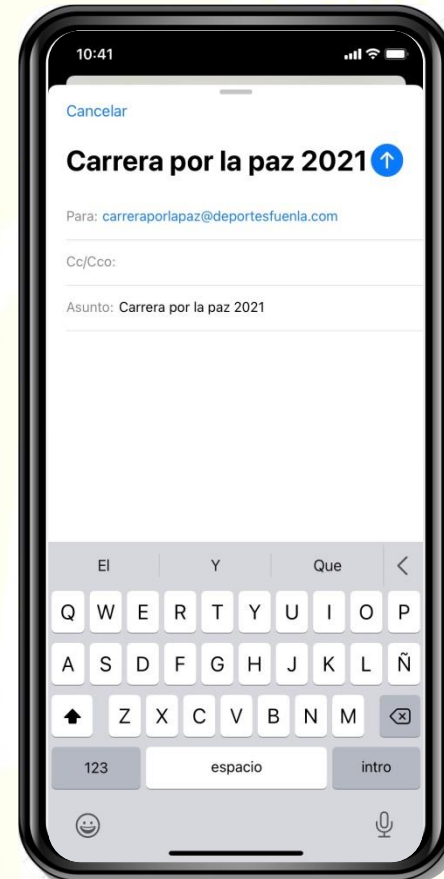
10:41

Cancelar

Carrera por la paz 2021

Para: carreraporlapaz@deportesfuenla.com

Cc/Cco:

Asunto: Carrera por la paz 2021

El | Y | Que

Q W E R T Y U I O P

A S D F G H J K L Ñ

Z X C V B N M

123 espacio intro